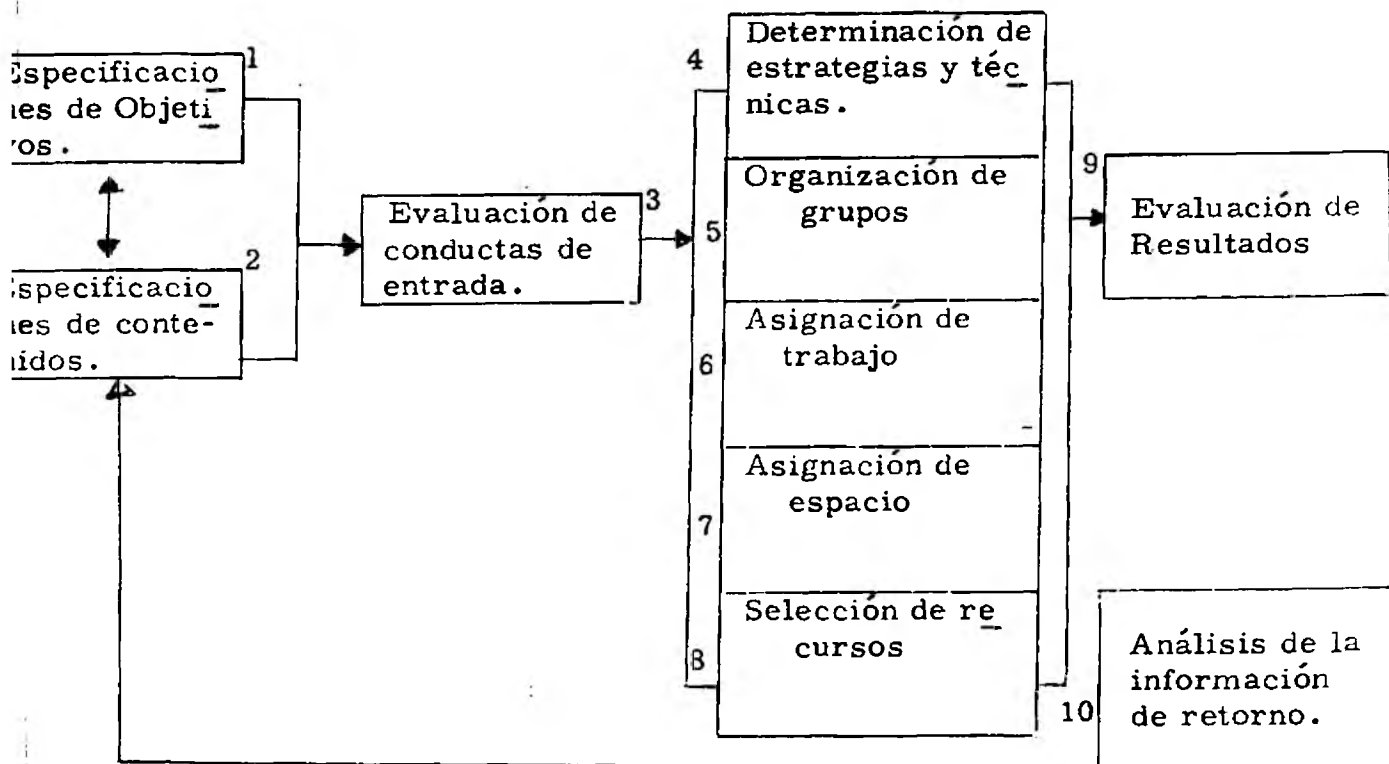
:specificacio_ ies de Objeti_ 'os.

1

:specificacio_ ies de conte- iidos.

2

Evaluación de conductas de entrada.

3

4 Determinación de estrategias y téc_ nicas.

5 Organización de grupos

6 Asignación de trabajo

7 Asignación de espacio

8 Selección de re_ cursos

9 Evaluación de Resultados

10 Análisis de la información de retorno.